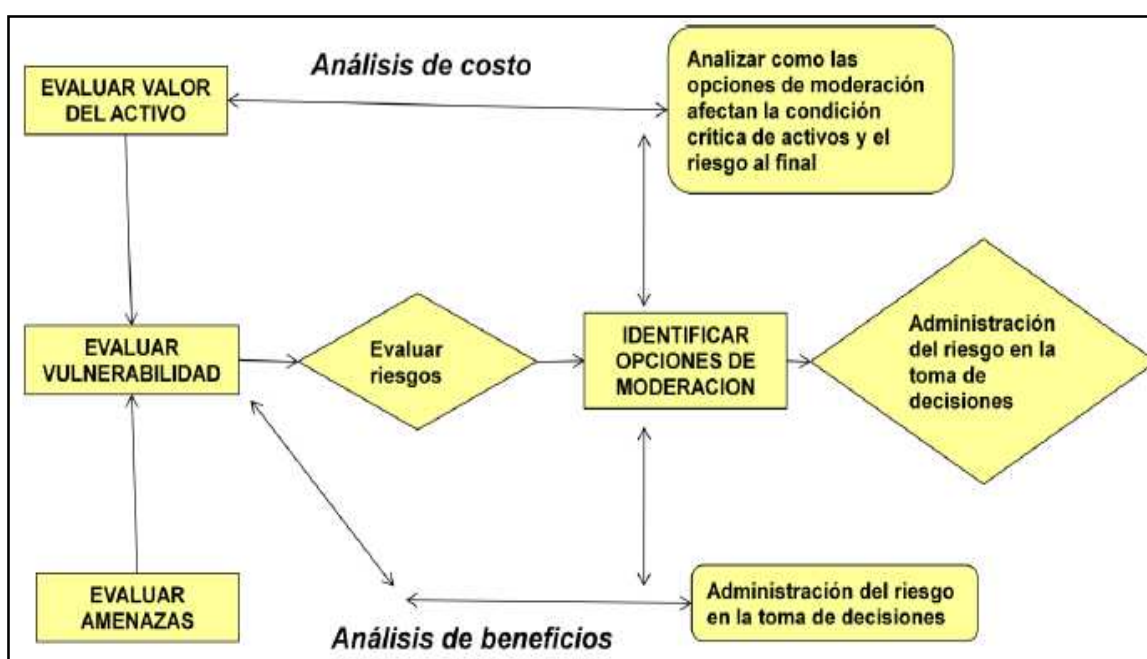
EVALUAR VALOR DEL ACTIVO

Análisis de costo

Analizar como las opciones de moderación afectan la condición crítica de activos y el riesgo al final

EVALUAR VULNERABILIDAD

Evaluar riesgos

IDENTIFICAR OPCIONES DE MODERACION

Administración del riesgo en la toma de decisiones

EVALUAR AMENAZAS

Administración del riesgo en la toma de decisiones

Análisis de beneficios